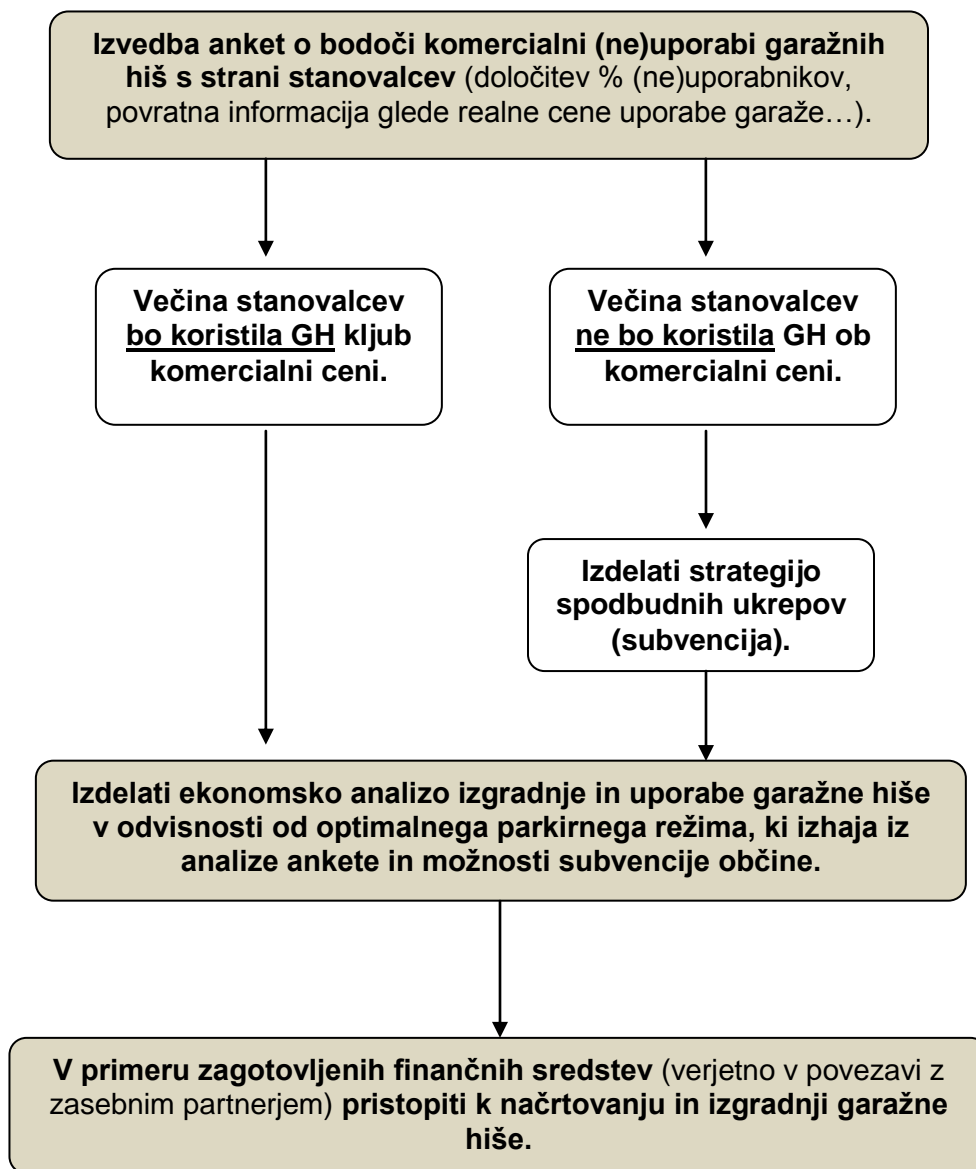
Izvedba anket o bodoči komercialni (ne)uporabi garažnih hiš s strani stanovalcev (določitev % (ne)uporabnikov, povratna informacija glede realne cene uporabe garaže…).

Večina stanovalcev bo koristila GH kljub komercialni ceni.

Večina stanovalcev ne bo koristila GH ob komercialni ceni.

Izdelati strategijo spodbudnih ukrepov (subvencija).

Izdelati ekonomsko analizo izgradnje in uporabe garažne hiše v odvisnosti od optimalnega parkirnega režima, ki izhaja iz analize ankete in možnosti subvencije občine.

V primeru zagotovljenih finančnih sredstev (verjetno v povezavi z zasebnim partnerjem) pristopiti k načrtovanju in izgradnji garažne hiše.